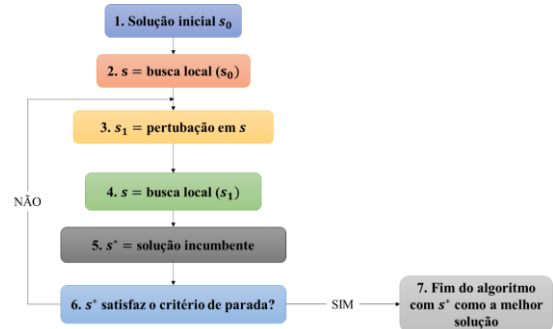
1. Solução inicial $s_0$

2. $\mathbf{s}$ = busca local $(\mathbf{s_0})$

3. $s_1$ = pertubação em $s$

4. $s$ = busca local $(s_1)$

5. $s^*$ = solução incumbente

6. $s^*$ satisfaz o critério de parada?

NÃO

SIM

7. Fim do algoritmo com $s^*$ como a melhor solução